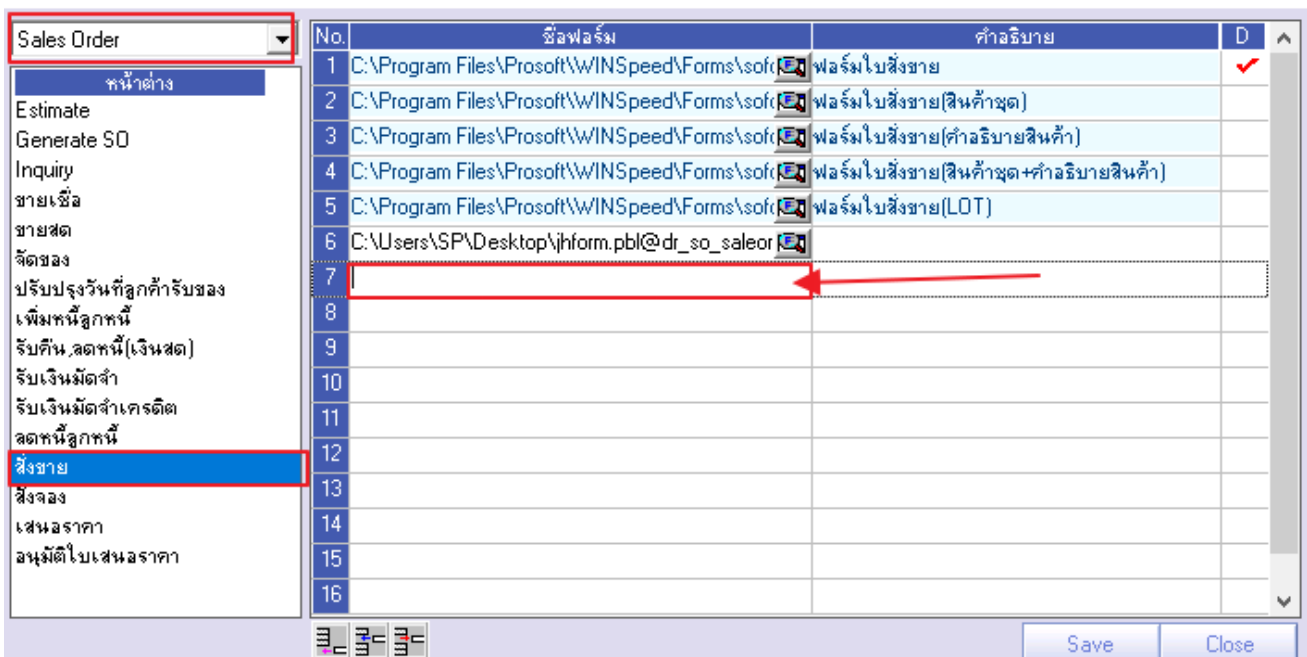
Sales Order

หน้าต่าง
Estimate
Generate SO
Inquiry
ขายเชื่อ
ขายสด
จัดของ
ปรับปรุงวันที่ลูกค้ารับของ
เพิ่มหนี้ลูกหนี้
รับคืน,ลดหนี้(เงินสด)
รับเงินมัดจำ
รับเงินมัดจำเครดิต
ลดหนี้ลูกหนี้
สั่งขาย
สั่งจอง
เสนอราคา
อนุมัติใบเสนอราคา

| No. | ชื่อฟอร์ม | คำอธิบาย | D |
|---|---|---|---|
| 1 | C:\Program Files\Prosoft\WINSpeed\Forms\sof | ฟอร์มใบสั่งขาย | ✔ |
| 2 | C:\Program Files\Prosoft\WINSpeed\Forms\sof | ฟอร์มใบสั่งขาย(สินค้าชุด) | |
| 3 | C:\Program Files\Prosoft\WINSpeed\Forms\sof | ฟอร์มใบสั่งขาย(คำอธิบายสินค้า) | |
| 4 | C:\Program Files\Prosoft\WINSpeed\Forms\sof | ฟอร์มใบสั่งขาย(สินค้าชุด+คำอธิบายสินค้า) | |
| 5 | C:\Program Files\Prosoft\WINSpeed\Forms\sof | ฟอร์มใบสั่งขาย(LOT) | |
| 6 | C:\Users\SP\Desktop\jhform.pbl@dr_so_saleor | | |
| 7 | | | |
| 8 | | | |
| 9 | | | |
| 10 | | | |
| 11 | | | |
| 12 | | | |
| 13 | | | |
| 14 | | | |
| 15 | | | |
| 16 | | | |

Save Close